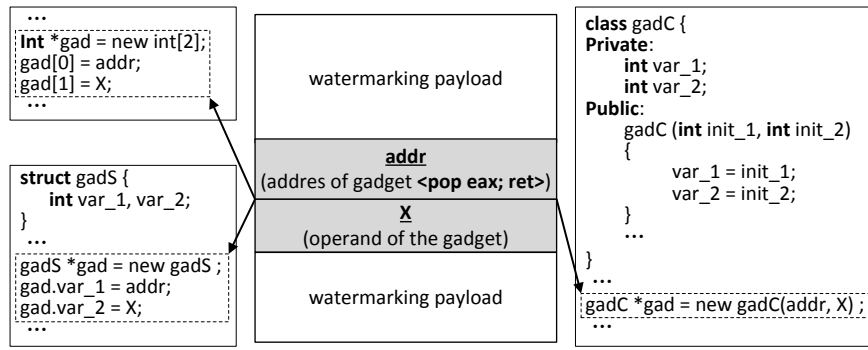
...
Int *gad = new int[2];
gad[0] = addr;
gad[1] = X;
...

struct gadS {
int var_1, var_2;
}
...
gadS *gad = new gadS ;
gad.var_1 = addr;
gad.var_2 = X;
...

watermarking payload

addr
(addres of gadget <pop eax; ret>)

X
(operand of the gadget)

watermarking payload

class gadC {
Private:
int var_1;
int var_2;
Public:
gadC (int init_1, int init_2)
{
var_1 = init_1;
var_2 = init_2;
}
...
}
...
gadC *gad = new gadC(addr, X) ;
...